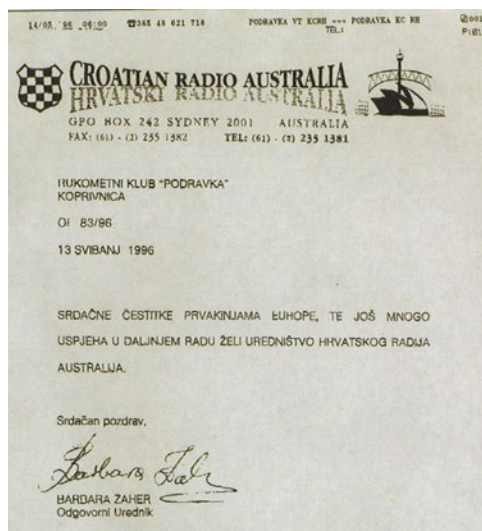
14/05 '96 06:00 ☎365 48 621 718 PODRAVKA VT KCRH → PODRAVKA KC RH TEL: 001 P:01

CROATIAN RADIO AUSTRALIA
HRVATSKI RADIO AUSTRALIJA
GPO BOX 242 SYDNEY 2001 AUSTRALIA
FAX: (61) - (2) 235 1582 TEL: (61) - (2) 235 1381

RUKOMETNI KLUB "PODRAVKA"
KOPRIVNICA

OI 83/96

13 SVIBANJ 1996

SRDAČNE ČESTITKE PRVAKINJAMA EUROPE, TE JOŠ MNOGO USPJEHA U DALJNJEM RADU ŽELI UREDNIŠTVO HRVATSKOG RADIJA AUSTRALIJA.

Srdačan pozdrav,

Barbara Zaher

BARBARA ZAHER
Odgovorni Urednik